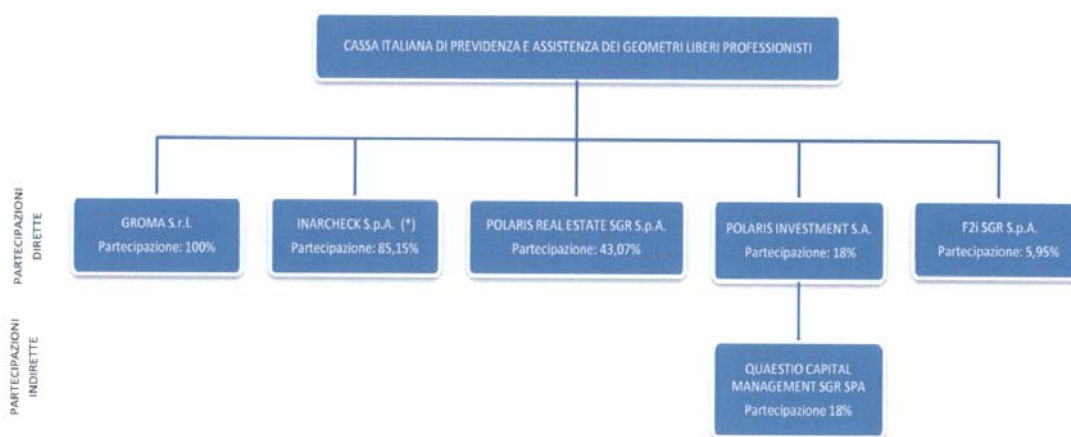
CASSA ITALIANA DI PREVIDENZA E ASSISTENZA DEI GEOMETRI LIBERI PROFESSIONISTI

PARTECIPAZIONI DIRETTE

GROMA S.r.l.
Partecipazione: 100%

INARCHECK S.p.A. (*)
Partecipazione: 85,15%

POLARIS REAL ESTATE SGR S.p.A.
Partecipazione: 43,07%

POLARIS INVESTMENT S.A.
Partecipazione: 18%

F2i SGR S.p.A.
Partecipazione: 5,95%

PARTECIPAZIONI INDIRETTE

QUAESTIO CAPITAL MANAGEMENT SGR SPA
Partecipazione 18%